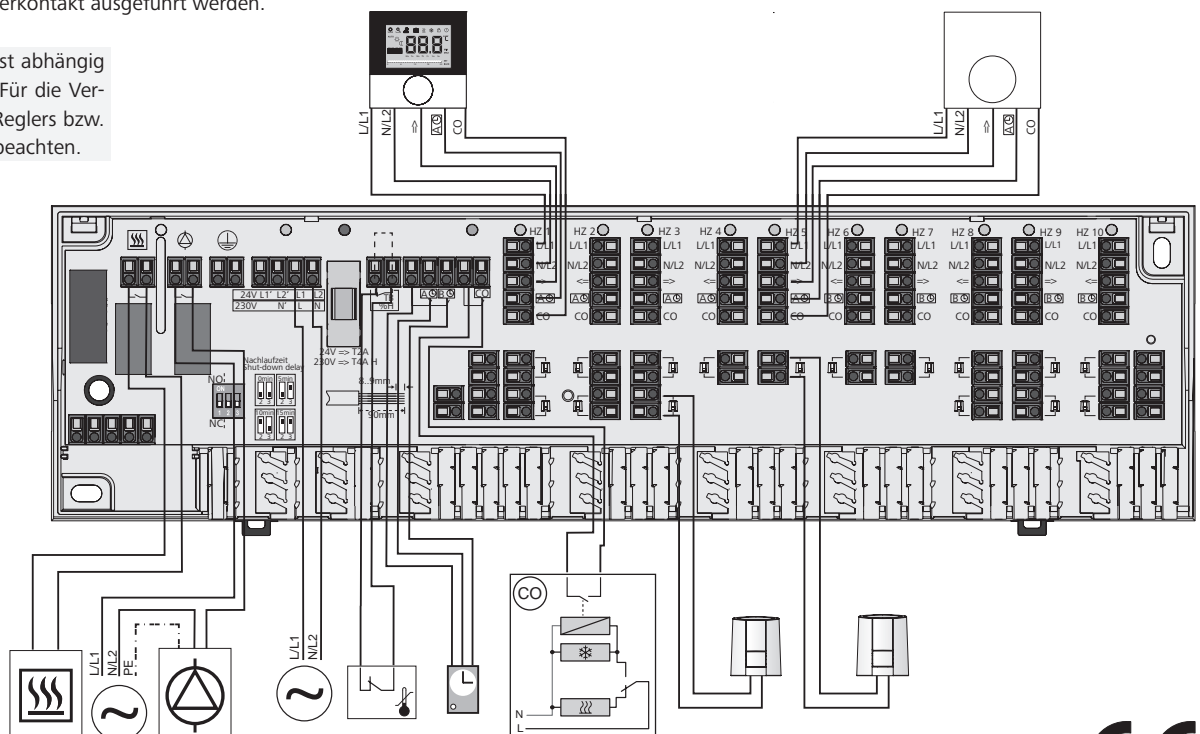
erkontakt ausgeführt werden.

st abhängig Für die Ver- Reglers bzw. beachten.

L/L1 N/L2 ⇑ A© CO

L/L1 N/L2 ⇑ A© CO

HZ 1 HZ 2 HZ 3 HZ 4 HZ 5 HZ 6 HZ 7 HZ 8 HZ 9 HZ 10

L/L1 N/L2 ⇒ A© CO

B©

24V L1' L2' L1 L2
230V N' L N

TB

A© B© CO

24V => T2A
230V => T4A H

Nachlaufzeit
shut-down delay

NO
NC

0min 2min
10min 5min

8...9mm
30mm

CO

N
L

L/L1 N/L2 PE

L/L1 N/L2